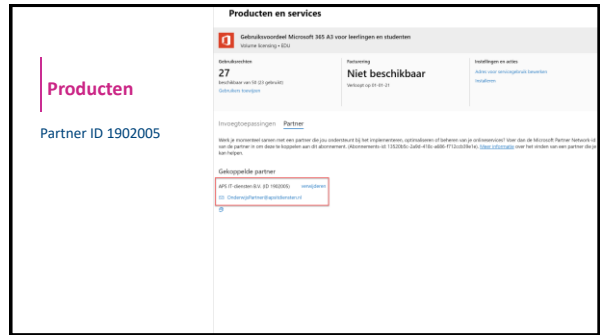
Producten

Partner ID 1902005

Producten en services

Gebruiksvoordeel Microsoft 365 A3 voor leerlingen en studenten
Volume licensing • EDU

Gebruiksrechten
27
beschikbaar van 50 (23 gebruikt)
Gebruikers toewijzen

Facturering
Niet beschikbaar
Verloopt op 01-01-21

Instellingen en acties
Admin voor servicegebruik bewerken
Installeren

Invoegtoepassingen Partner

Werkt je momenteel samen met een partner die jou ondersteunt bij het implementeren, optimaliseren of beheren van je onlineservices? Voer dan de Microsoft Partner Network-id van de partner in om deze te koppelen aan dit abonnement. (Abonnements-id: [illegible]) Meer informatie over het vinden van een partner die je kan helpen.

Gekoppelde partner

APS IT-diensten B.V. (ID 1902005) verwijderen
Ondersteuning@apsitdiensten.nl